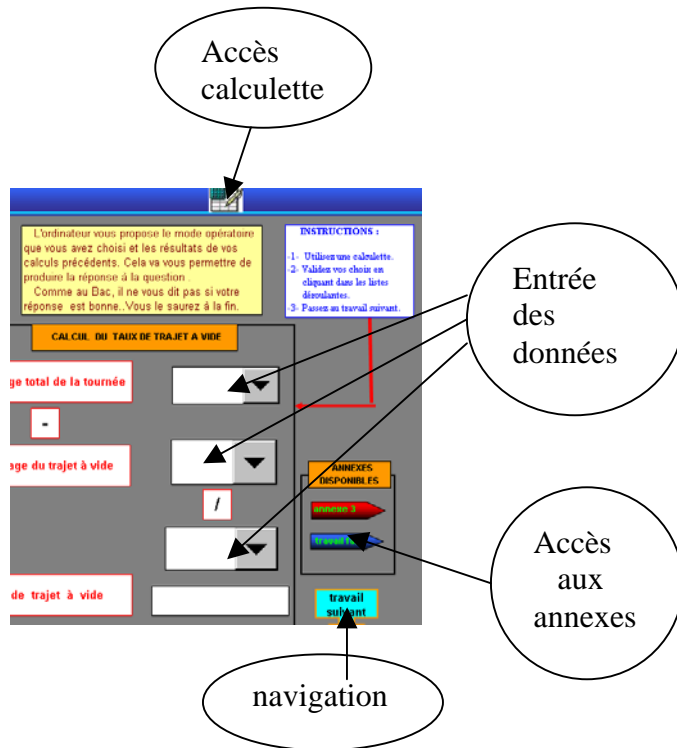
Accès calculette

L'ordinateur vous propose le mode opératoire que vous avez choisi et les résultats de vos calculs précédents. Cela va vous permettre de produire la réponse à la question .
Comme au Bac, il ne vous dit pas si votre réponse est bonne..Vous le saurez à la fin.

INSTRUCTIONS :
1- Utilisez une calculette.
2- Validez vos choix en cliquant dans les listes déroulantes.
3- Passez au travail suivant.

Entrée des données

CALCUL DU TAUX DE TRAJET A VIDE

ge total de la tournée

-

age du trajet à vide

/

de trajet à vide

ANNEXES DISPONIBLES

annexe 3

travail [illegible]

Accès aux annexes

travail suivant

navigation